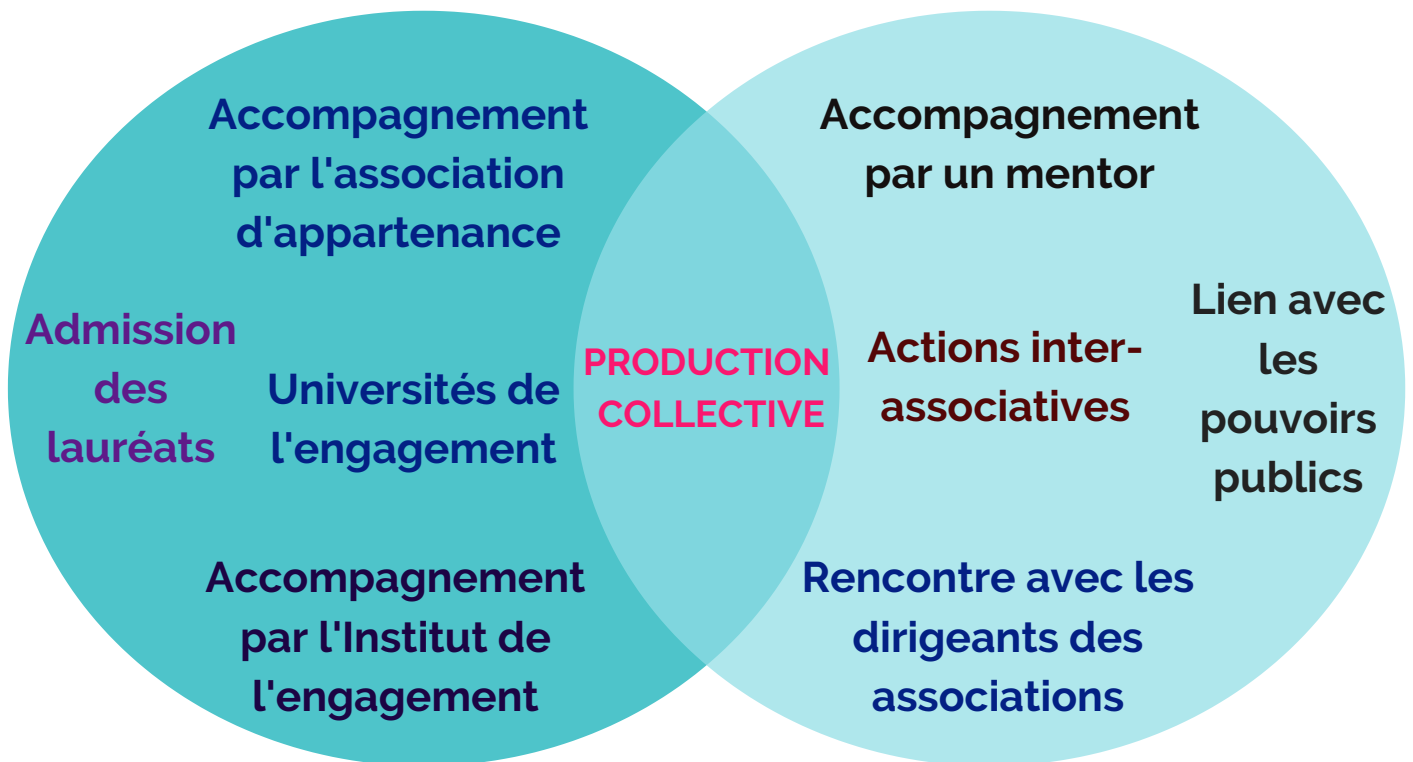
Accompagnement par l'association d'appartenance

Admission des lauréats

Universités de l'engagement

Accompagnement par l'Institut de l'engagement

PRODUCTION COLLECTIVE

Accompagnement par un mentor

Actions inter-associatives

Lien avec les pouvoirs publics

Rencontre avec les dirigeants des associations